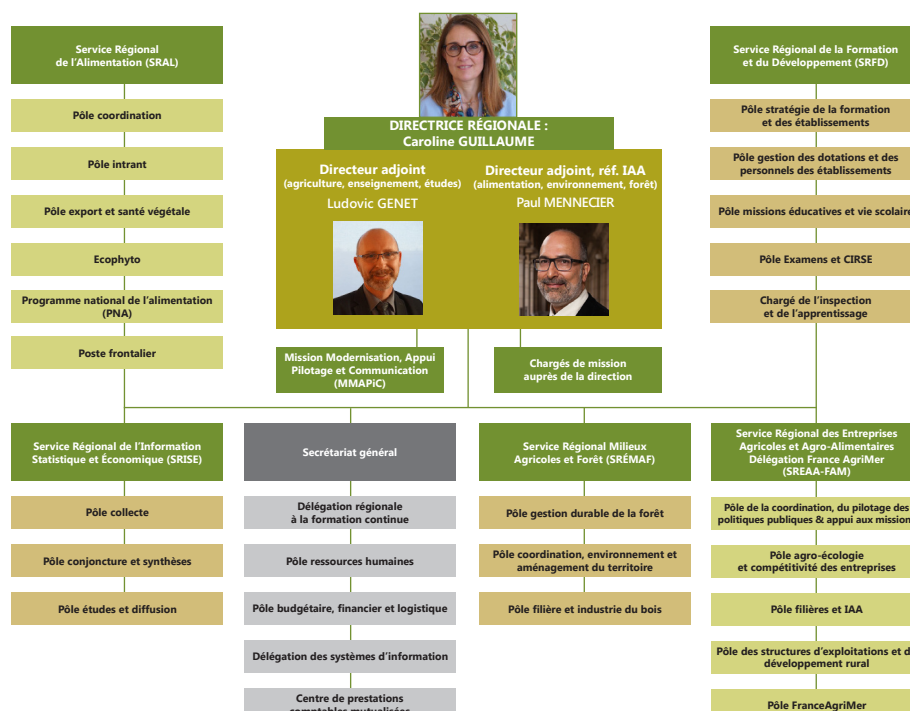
DIRECTRICE RÉGIONALE :
Caroline GUILLAUME

Directeur adjoint
(agriculture, enseignement, études)
Ludovic GENET

Directeur adjoint, réf. IAA
(alimentation, environnement, forêt)
Paul MENNECIER

Mission Modernisation, Appui Pilotage et Communication (MMAPiC)

Chargés de mission auprès de la direction

Service Régional de l'Alimentation (SRAL)

Pôle coordination

Pôle intrant

Pôle export et santé végétale

Ecophyto

Programme national de l'alimentation (PNA)

Poste frontalier

Service Régional de la Formation et du Développement (SRFD)

Pôle stratégie de la formation et des établissements

Pôle gestion des dotations et des personnels des établissements

Pôle missions éducatives et vie scolaire

Pôle Examens et CIRSE

Chargé de l'inspection et de l'apprentissage

Service Régional de l'Information Statistique et Économique (SRISE)

Pôle collecte

Pôle conjoncture et synthèses

Pôle études et diffusion

Secrétariat général

Délégation régionale à la formation continue

Pôle ressources humaines

Pôle budgétaire, financier et logistique

Délégation des systèmes d'information

Centre de prestations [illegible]

Service Régional Milieux Agricoles et Forêt (SRÉMAF)

Pôle gestion durable de la forêt

Pôle coordination, environnement et aménagement du territoire

Pôle filière et industrie du bois

Service Régional des Entreprises Agricoles et Agro-Alimentaires Délégation France AgriMer (SREAA-FAM)

Pôle de la coordination, du pilotage des politiques publiques & appui aux mission

Pôle agro-écologie et compétitivité des entreprises

Pôle filières et IAA

Pôle des structures d'exploitations et d développement rural

Pôle FranceAgriMer